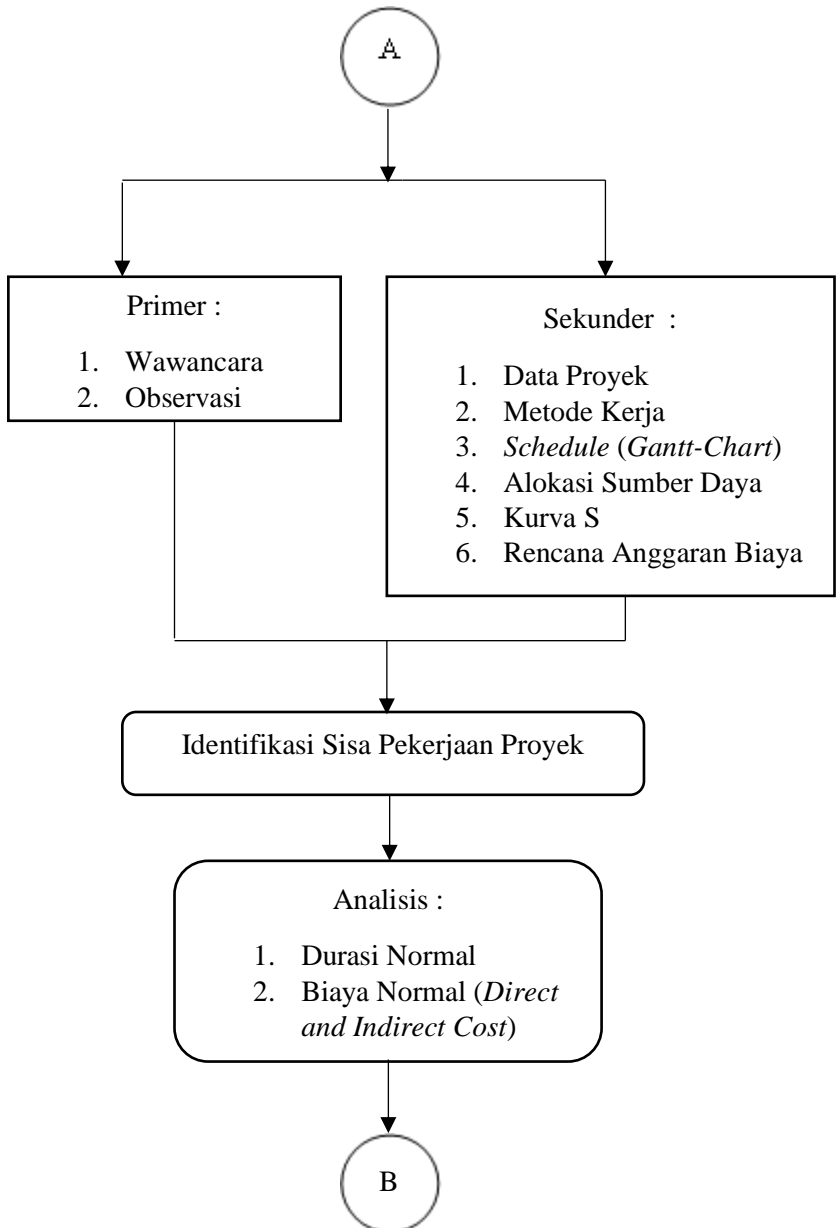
A

Primer :

1. Wawancara
2. Observasi

Sekunder :

1. Data Proyek
2. Metode Kerja
3. Schedule (Gantt-Chart)
4. Alokasi Sumber Daya
5. Kurva S
6. Rencana Anggaran Biaya

Identifikasi Sisa Pekerjaan Proyek

Analisis :

1. Durasi Normal
2. Biaya Normal (Direct and Indirect Cost)

B